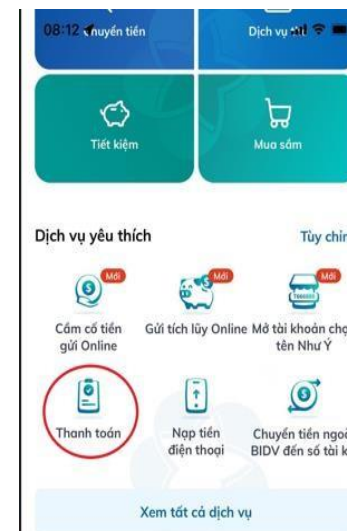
08:12 Chuyển tiền

Dịch vụ

Tiết kiệm

Mua sắm

Dịch vụ yêu thích

Tùy chỉn

Mới

Cầm cố tiền gửi Online

Mới

Gửi tích lũy Online

Mới

Mở tài khoản chọn tên Như Ý

Thanh toán

Nạp tiền điện thoại

Chuyển tiền ngoà BIDV đến số tài k

Xem tất cả dịch vụ